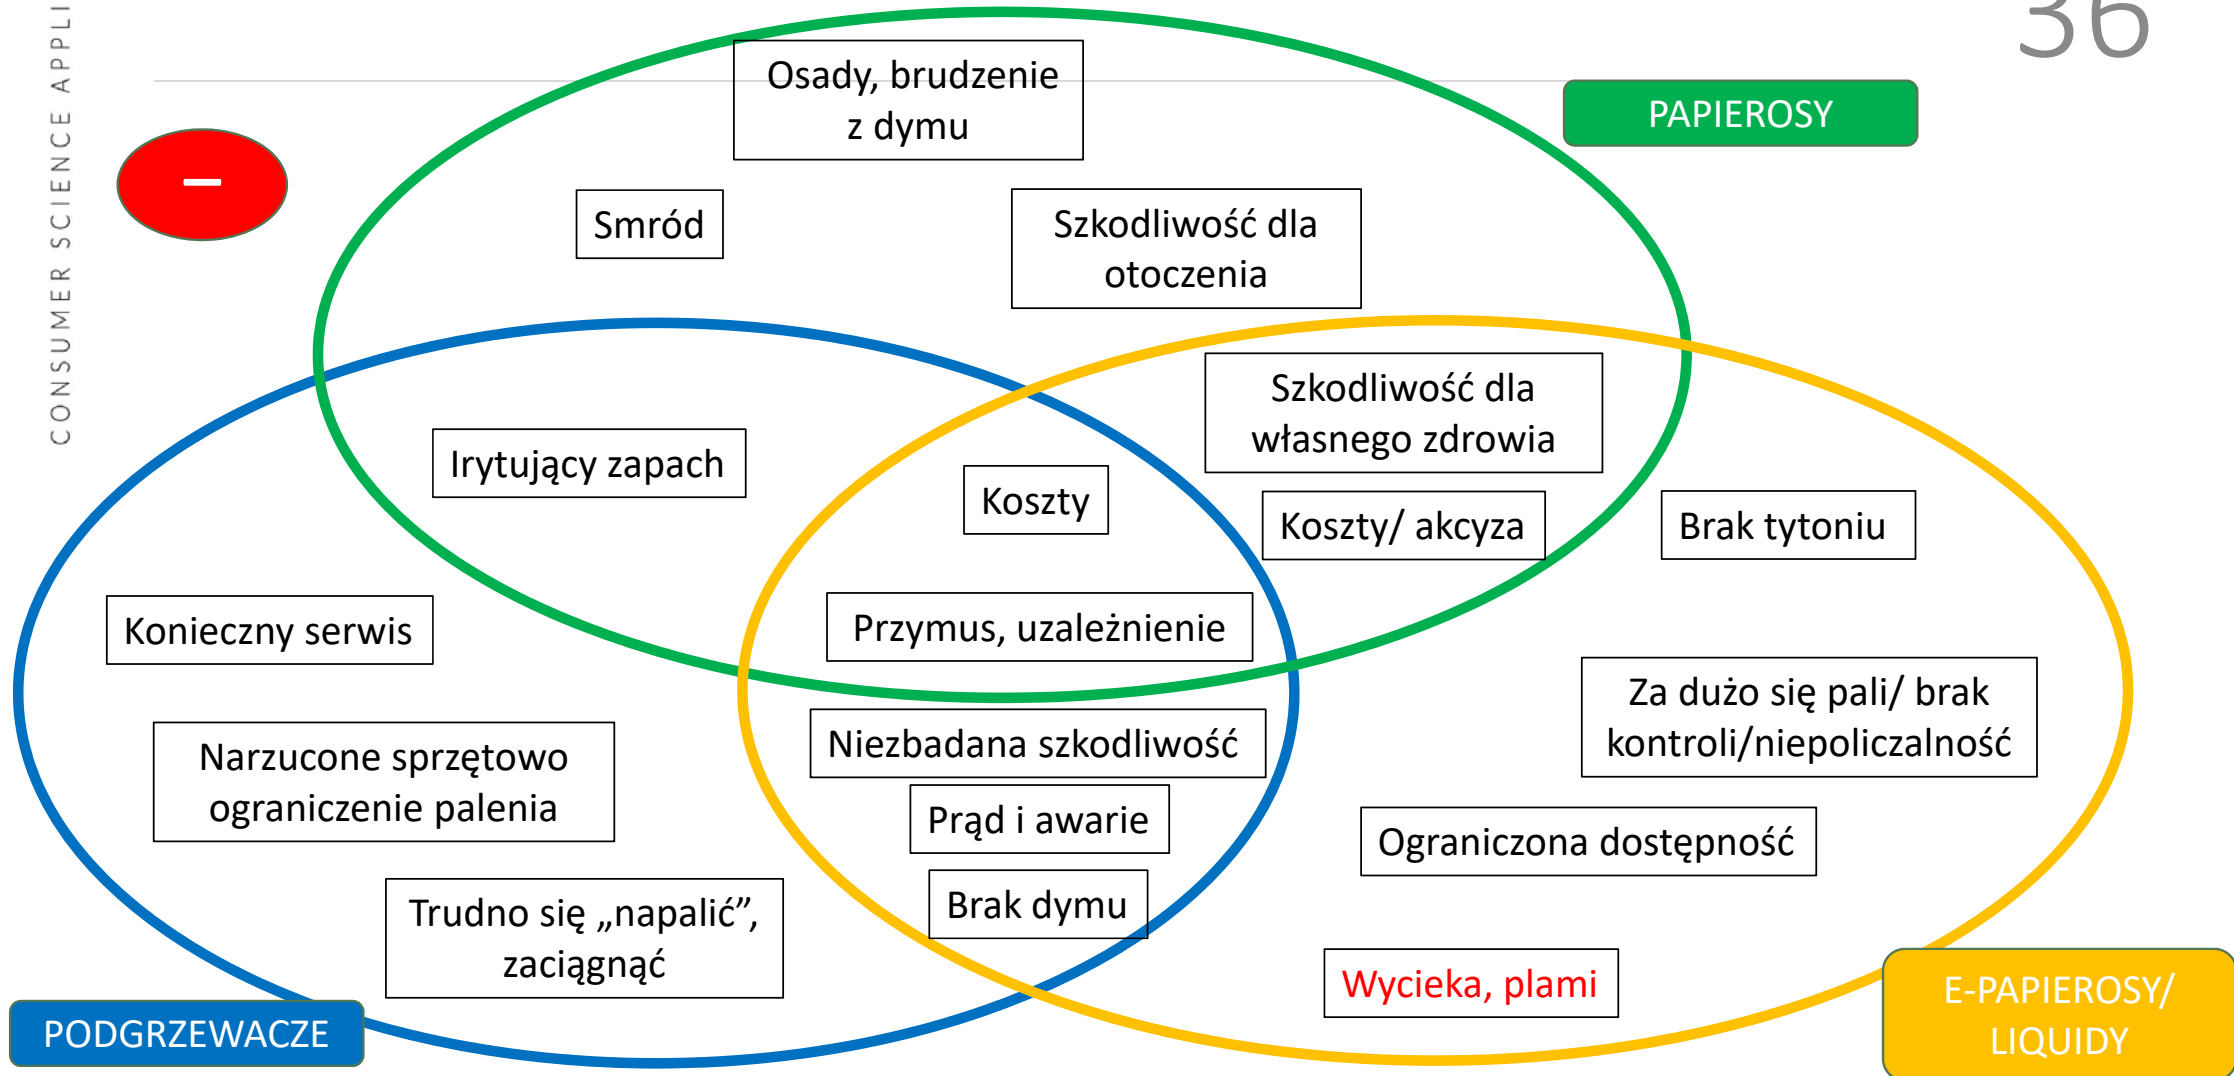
CONSUMER SCIENCE APPLI

36

–

PAPIEROSY

Osady, brudzenie z dymu

Smród

Szkodliwość dla otoczenia

Szkodliwość dla własnego zdrowia

Irytujący zapach

Koszty

Koszty/ akcyza

Brak tytoniu

Konieczny serwis

Przymus, uzależnienie

Za dużo się pali/ brak kontroli/niepoliczalność

Narzucone sprzętowo ograniczenie palenia

Niezbadana szkodliwość

Prąd i awarie

Ograniczona dostępność

Trudno się „napalić”, zaciągnąć

Brak dymu

Wycieka, plami

PODGRZEWACZE

E-PAPIEROSY/ LIQUIDY